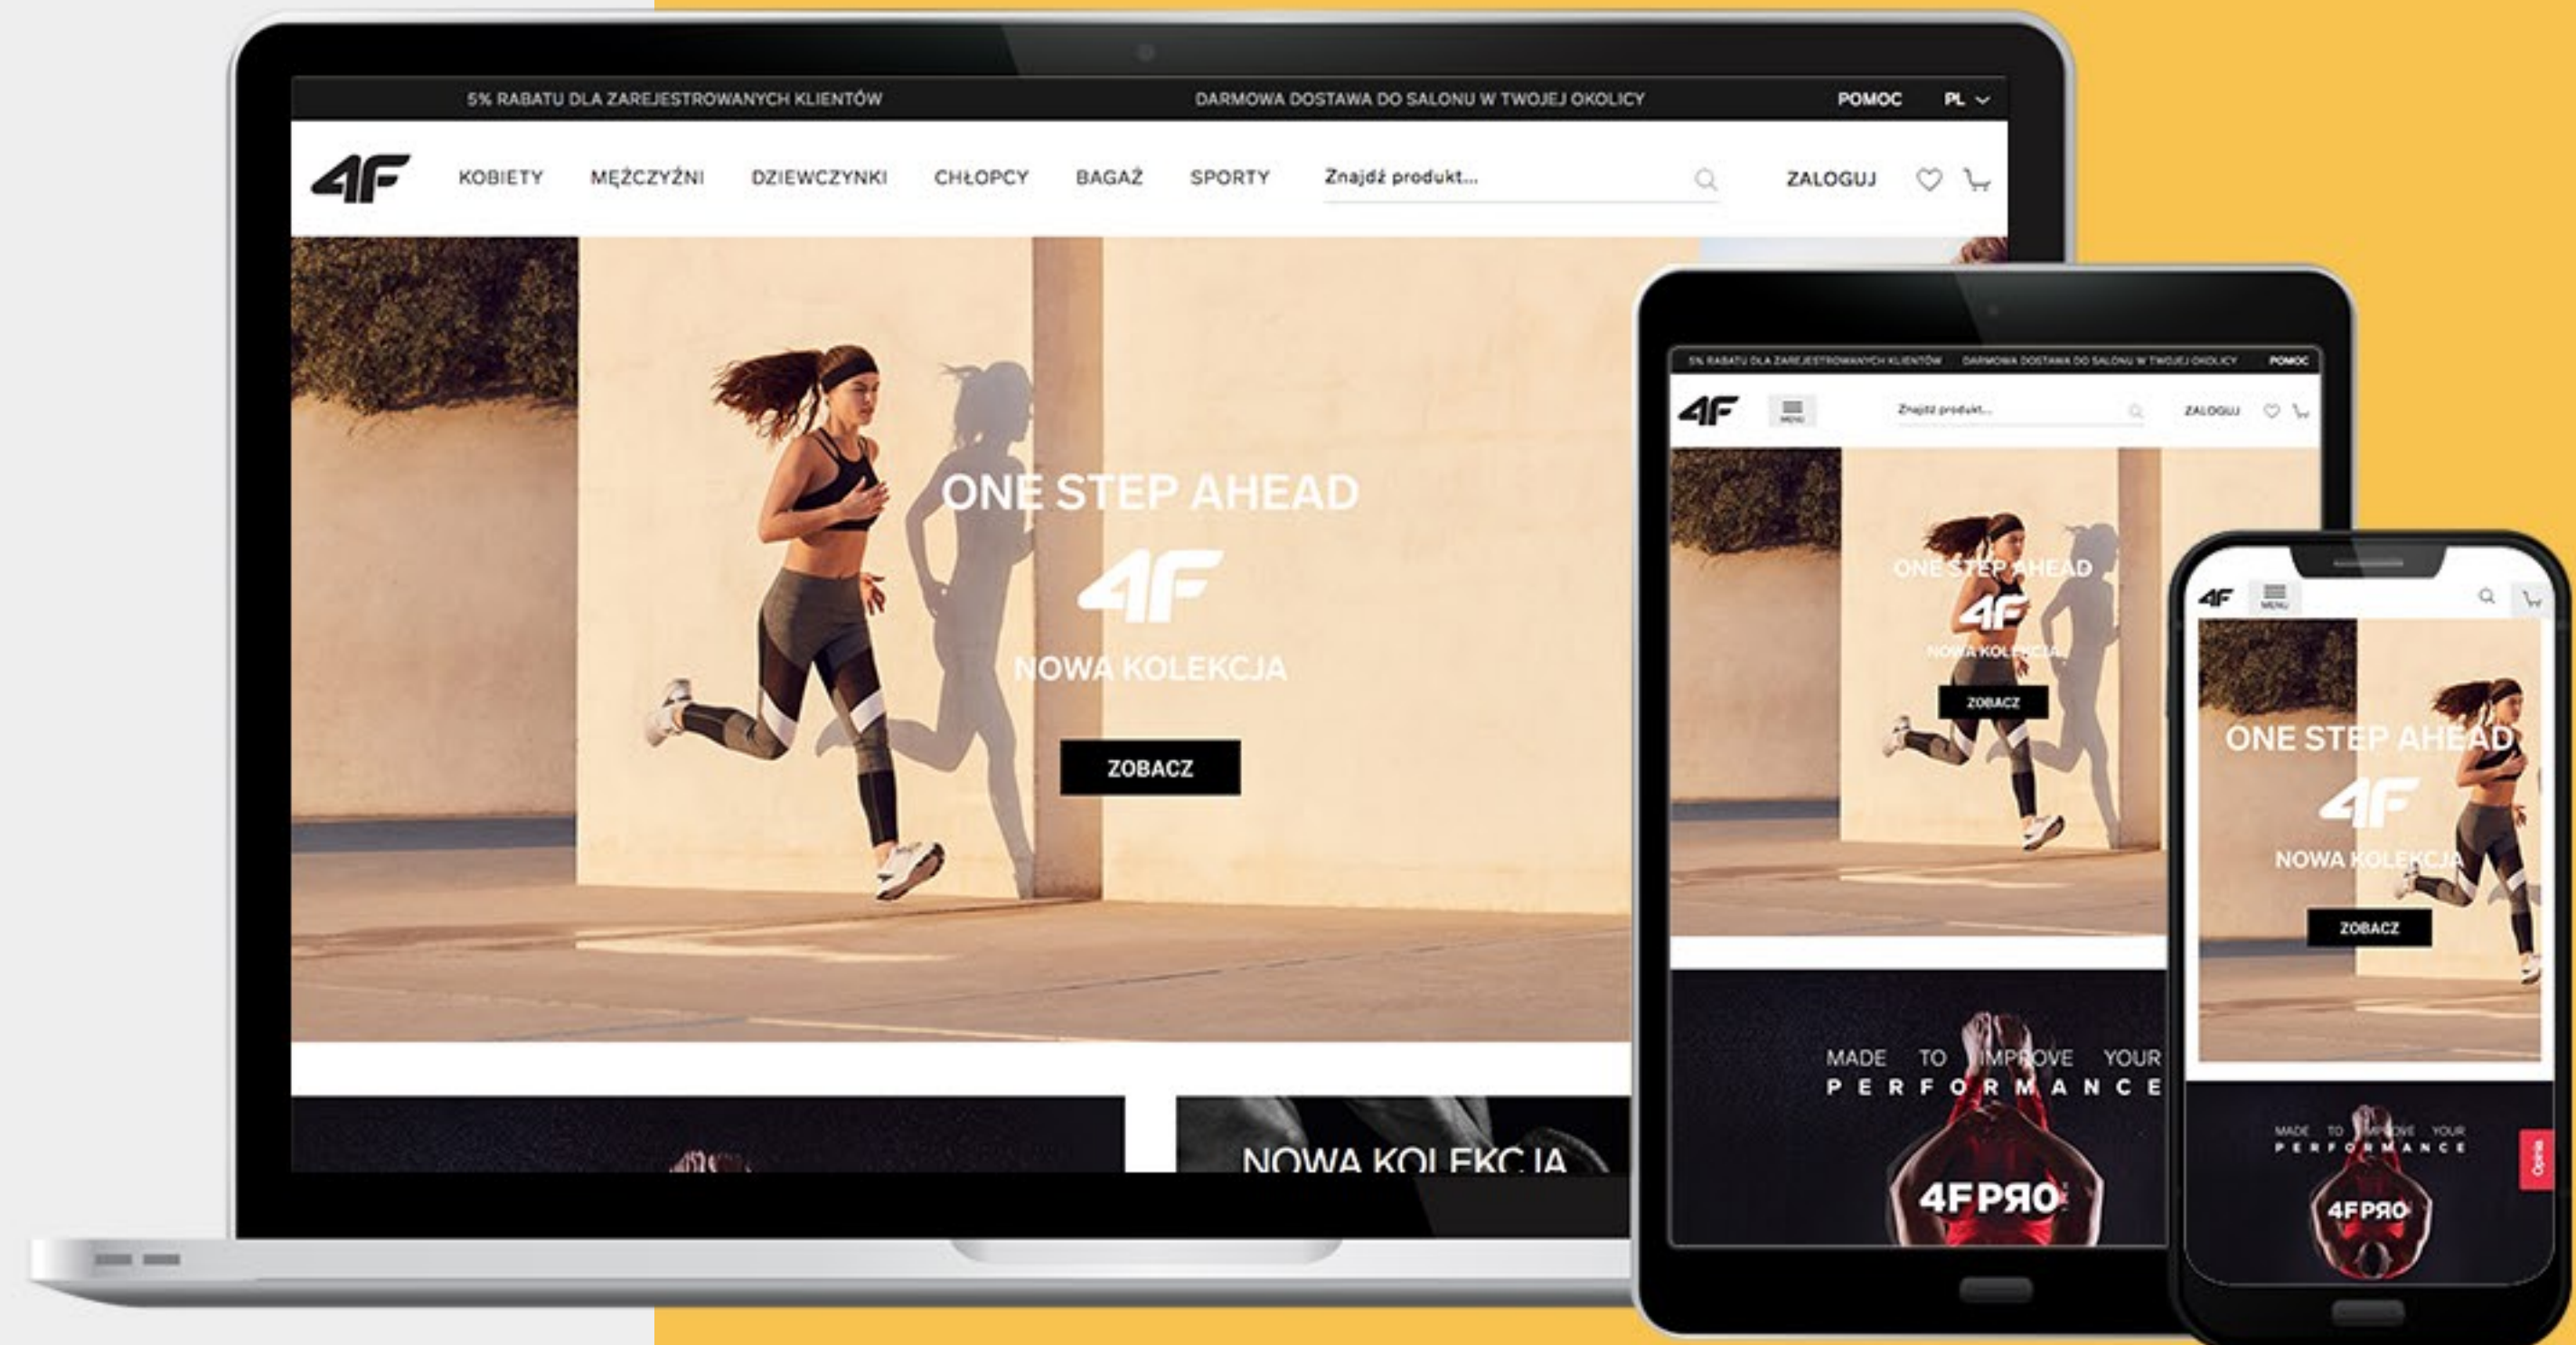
5% RABATU DLA ZAREJESTROWANYCH KLIENTÓW

DARMOWA DOSTAWA DO SALONU W TWOJEJ OKOLICY

POMOC PL

4F

KOBIETY MĘŻCZYŹNI DZIEWCZYNKI CHŁOPCY BAGAŻ SPORTY

Znajdź produkt...

ZALOGUJ

ONE STEP AHEAD

4F

NOWA KOLEKCJA

ZOBACZ

NOWA KOLEKCJA

5% RABATU DLA ZAREJESTROWANYCH KLIENTÓW DARMOWA DOSTAWA DO SALONU W TWOJEJ OKOLICY POMOC

4F MENU Znajdź produkt... ZALOGUJ

ONE STEP AHEAD

4F

NOWA KOLEKCJA

ZOBACZ

MADE TO IMPROVE YOUR PERFORMANCE

4FPRO

4F MENU

ONE STEP AHEAD

4F

NOWA KOLEKCJA

ZOBACZ

MADE TO IMPROVE YOUR PERFORMANCE

4FPRO

Opinie